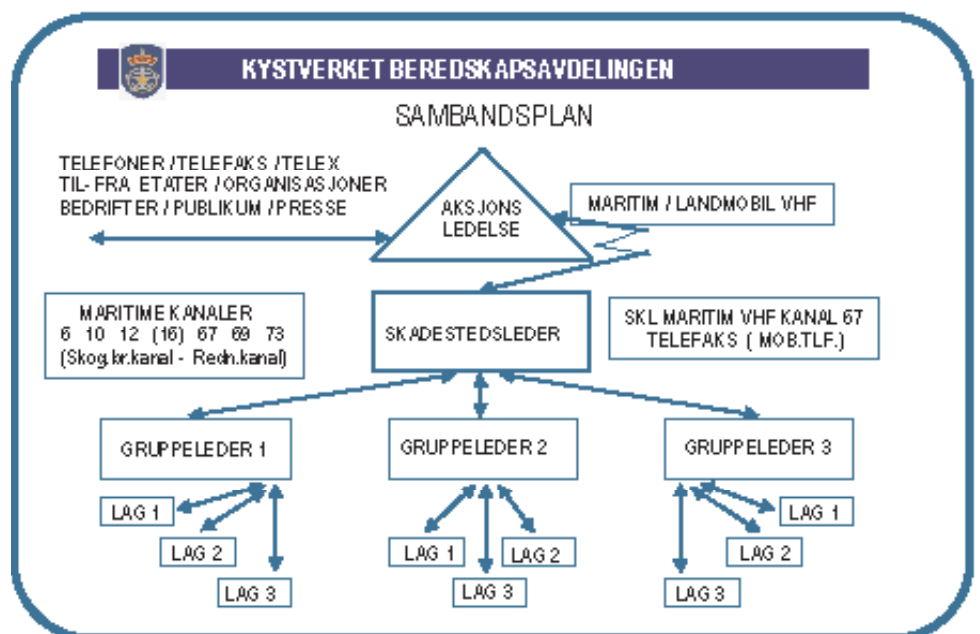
KYSTVERKET BEREDSKAPSAVDELINGEN

SAMBANDSPLAN

TELEFONER / TELEFAKS / TELEX
TIL- FRA ETATER / ORGANISASJONER
BEDRIFTER / PUBLIKUM / PRESSE

AKSJONS
LEDELSE

MARITIM / LANDMOBIL VHF

MARITIME KANALER
6 10 12 (16) 67 69 73
(Skog.br.kanal - Redn.kanal)

SKADESTEDSLEDER

SKL MARITIM VHF KANAL 67
TELEFAKS ( MOB.TLF.)

GRUPPELEDER 1

GRUPPELEDER 2

GRUPPELEDER 3

LAG 1

LAG 2

LAG 3

LAG 1

LAG 2

LAG 3

LAG 1

LAG 2

LAG 3